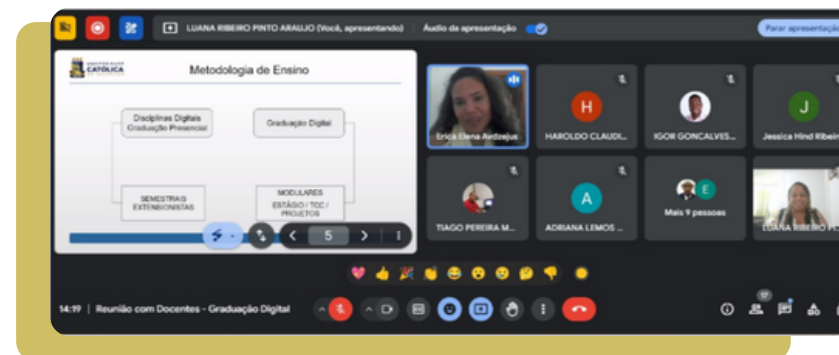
LUANA RIBEIRO PINTO ARAUJO (Você, apresentando)

Áudio da apresentação

Parar apresentação

CATÓLICA

Metodologia de Ensino

Disciplinas Digitais Graduação Presencial

Graduação Digital

SEMESTRAIS EXTENSIONISTAS

MODULARES ESTÁGIO / TCC / PROJETOS

5

Erica Elena Avdzejus

H

HAROLDO CLAUDI...

IGOR GONCALVES...

J

Jessica Hind Ribeir

TIAGO PEREIRA M...

A

ADRIANA LEMOS ...

E

Mais 9 pessoas

LUANA RIBEIRO P

14:19 | Reunião com Docentes - Graduação Digital

17